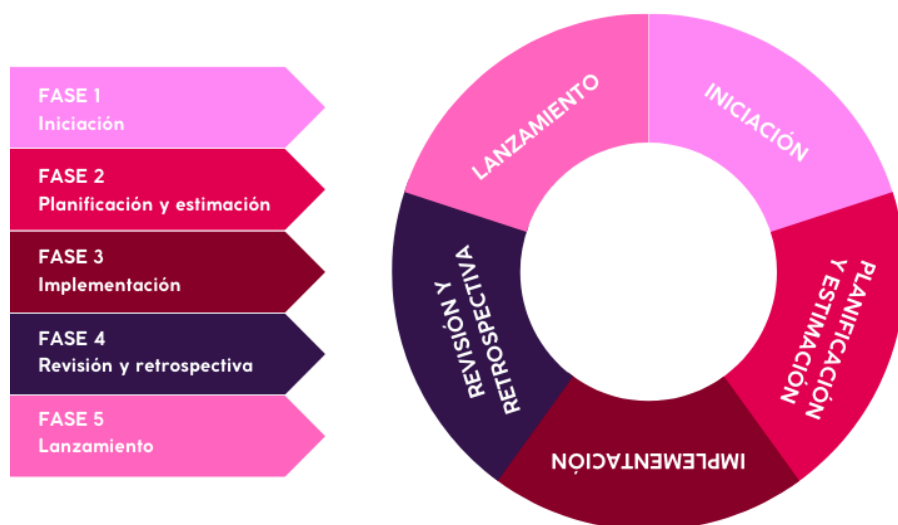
FASE 1
Iniciación

FASE 2
Planificación y estimación

FASE 3
Implementación

FASE 4
Revisión y retrospectiva

FASE 5
Lanzamiento

LANZAMIENTO

INICIACIÓN

PLANIFICACIÓN Y ESTIMACIÓN

IMPLEMENTACIÓN

REVISIÓN Y RETROSPECTIVA